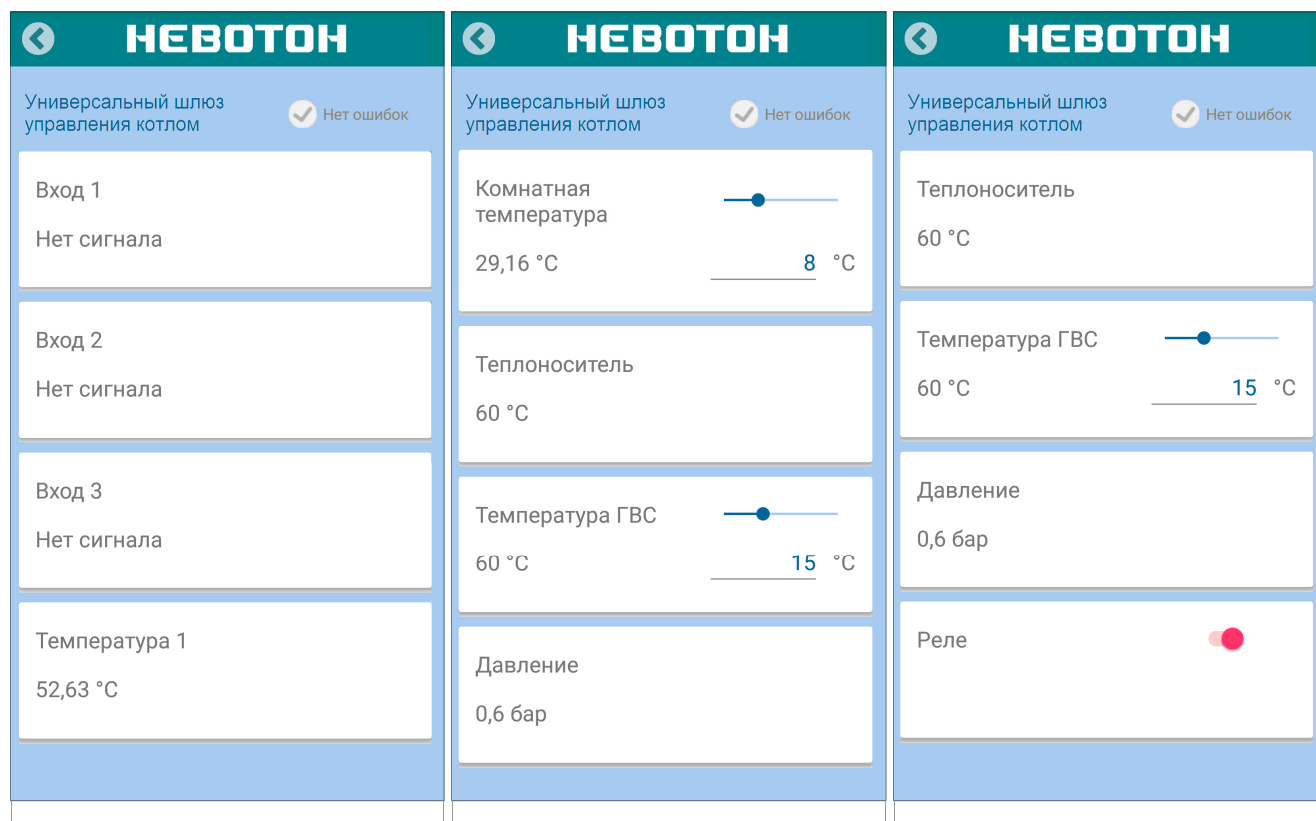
НЕВОТОН

Универсальный шлюз управления котлом

Нет ошибок

Вход 1

Нет сигнала

Вход 2

Нет сигнала

Вход 3

Нет сигнала

Температура 1

52,63 °C

НЕВОТОН

Универсальный шлюз управления котлом

Нет ошибок

Комнатная температура

29,16 °C

8 °C

Теплоноситель

60 °C

Температура ГВС

60 °C

15 °C

Давление

0,6 бар

НЕВОТОН

Универсальный шлюз управления котлом

Нет ошибок

Теплоноситель

60 °C

Температура ГВС

60 °C

15 °C

Давление

0,6 бар

Реле